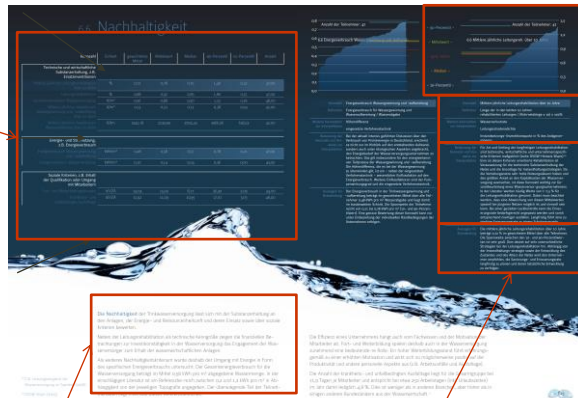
4.6 Nachhaltigkeit

Anzahl der Teilnehmer: 41

Die Nachhaltigkeit der Trinkwasserversorgung lässt sich mit der Substanzerhaltung in den Anlagen, der Energie- und Ressourceneffizienz und deren Einsatz sowie über soziale Kriterien bewerten.

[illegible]